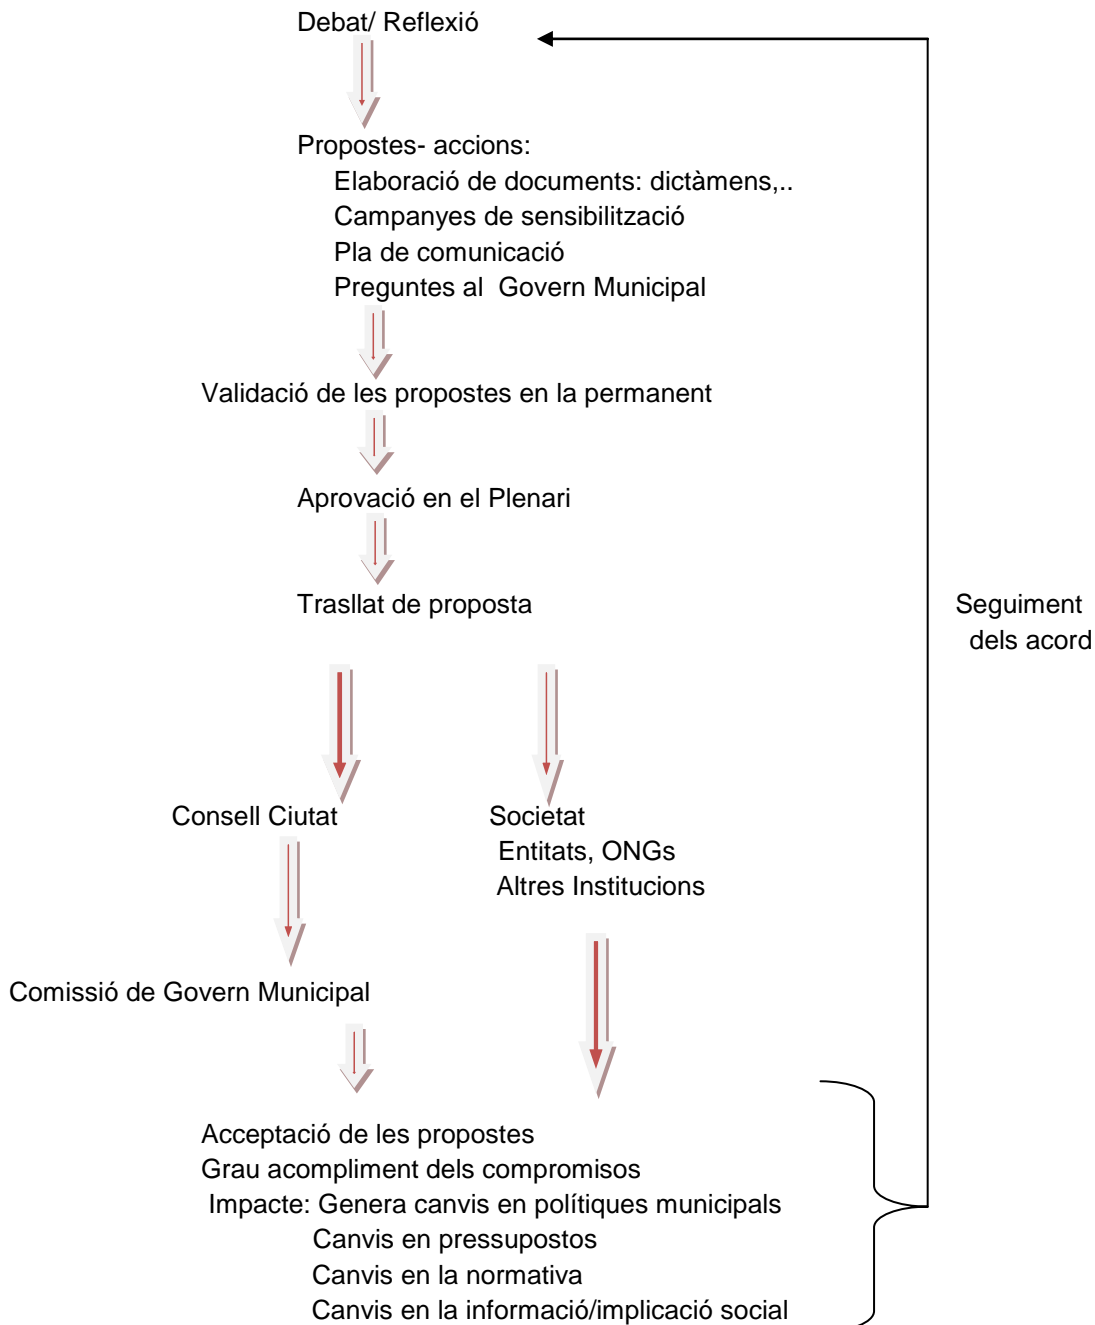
Debat/ Reflexió

Propostes- accions:
Elaboració de documents: dictàmens,..
Campanyes de sensibilització
Pla de comunicació
Preguntes al Govern Municipal

Validació de les propostes en la permanent

Aprovació en el Plenari

Trasllat de proposta

Seguiment dels acord

Consell Ciutat

Societat
Entitats, ONGs
Altres Institucions

Comissió de Govern Municipal

Acceptació de les propostes
Grau acompliment dels compromisos
Impacte: Genera canvis en polítiques municipals
Canvis en pressupostos
Canvis en la normativa
Canvis en la informació/implicació social